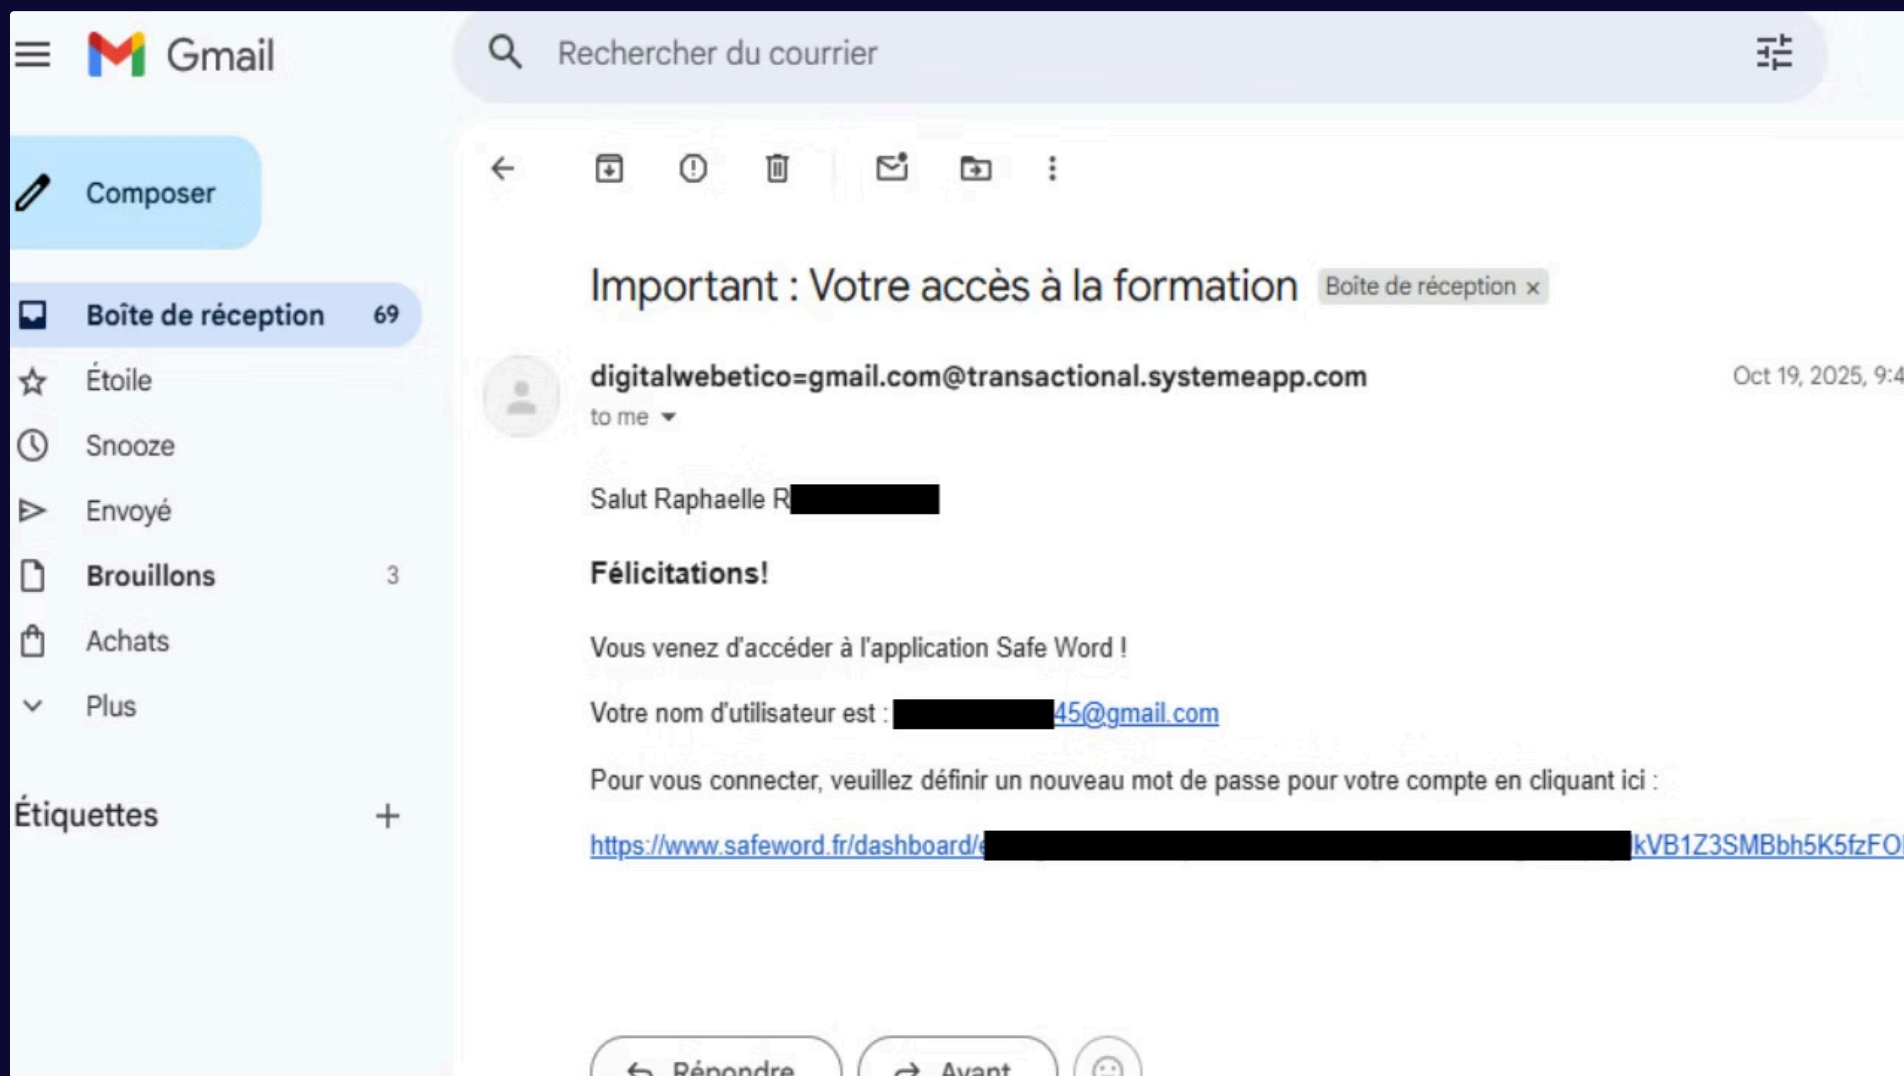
Gmail

Rechercher du courrier

Composer

Boîte de réception 69

Étoile

Snooze

Envoyé

Brouillons 3

Achats

Plus

Étiquettes +

Important : Votre accès à la formation Boîte de réception ×

digitalwebetico=gmail.com@transactional.systemeapp.com

Oct 19, 2025, 9:4

to me

Salut Raphaelle R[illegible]

Félicitations!

Vous venez d'accéder à l'application Safe Word !

Votre nom d'utilisateur est : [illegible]45@gmail.com

Pour vous connecter, veuillez définir un nouveau mot de passe pour votre compte en cliquant ici :

https://www.safeword.fr/dashboard/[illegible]kVB1Z3SMBbh5K5fzFO

Répondre

Avant